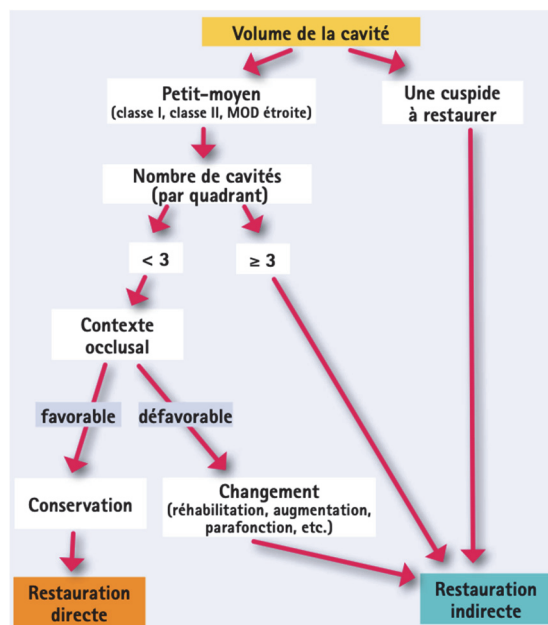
Volume de la cavité

Petit-moyen
(classe I, classe II, MOD étroite)

Une cuspide à restaurer

Nombre de cavités (par quadrant)

< 3

≥ 3

Contexte occlusal

favorable

défavorable

Conservation

Changement
(réhabilitation, augmentation, parafonction, etc.)

Restauration directe

Restauration indirecte